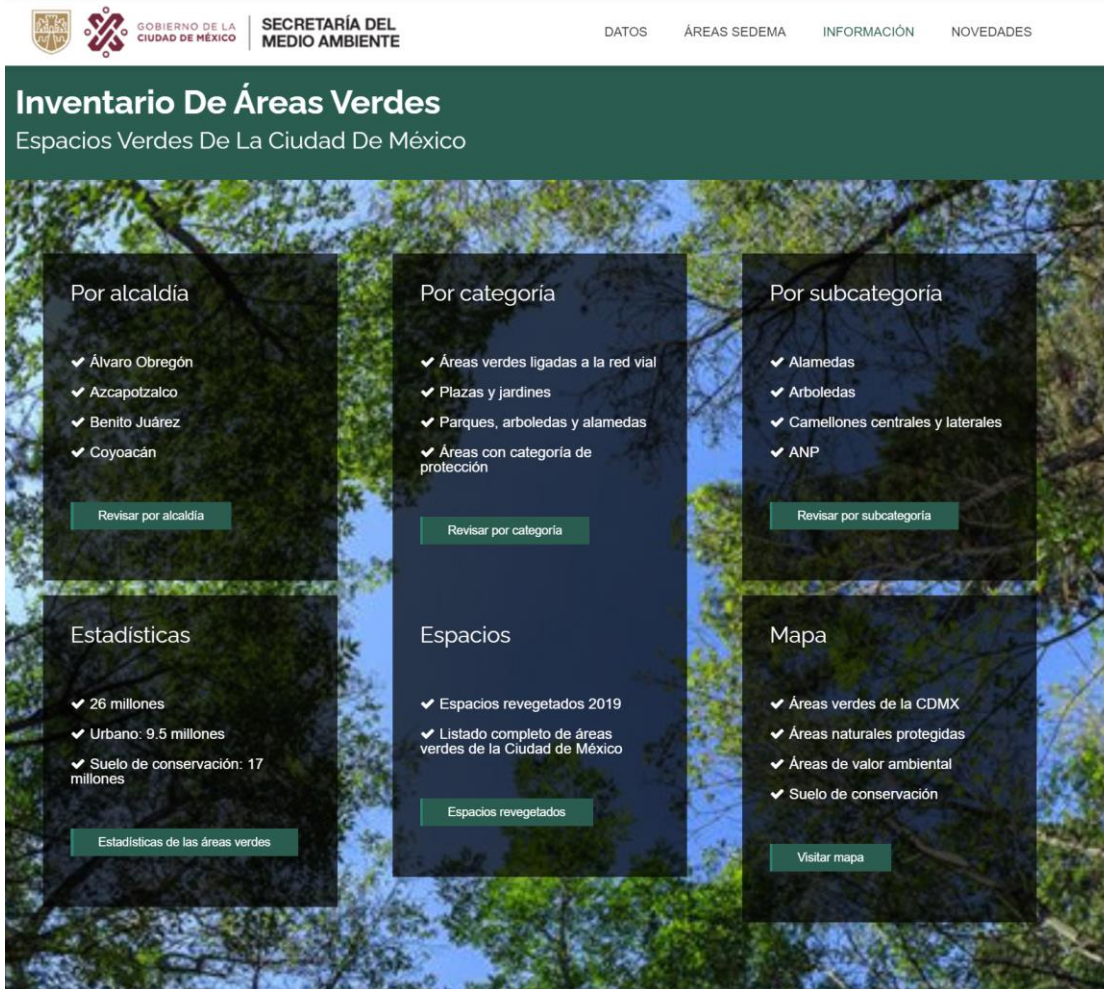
GOBIERNO DE LA CIUDAD DE MÉXICO

SECRETARÍA DEL MEDIO AMBIENTE

DATOS ÁREAS SEDEMA INFORMACIÓN NOVEDADES

Inventario De Áreas Verdes

Espacios Verdes De La Ciudad De México

Por alcaldía

✔ Álvaro Obregón
✔ Azcapotzalco
✔ Benito Juárez
✔ Coyoacán

Revisar por alcaldía

Por categoría

✔ Áreas verdes ligadas a la red vial
✔ Plazas y jardines
✔ Parques, arboledas y alamedas
✔ Áreas con categoría de protección

Revisar por categoría

Por subcategoría

✔ Alamedas
✔ Arboledas
✔ Camellones centrales y laterales
✔ ANP

Revisar por subcategoría

Estadísticas

✔ 26 millones
✔ Urbano: 9.5 millones
✔ Suelo de conservación: 17 millones

Estadísticas de las áreas verdes

Espacios

✔ Espacios revegetados 2019
✔ Listado completo de áreas verdes de la Ciudad de México

Espacios revegetados

Mapa

✔ Áreas verdes de la CDMX
✔ Áreas naturales protegidas
✔ Áreas de valor ambiental
✔ Suelo de conservación

Visitar mapa